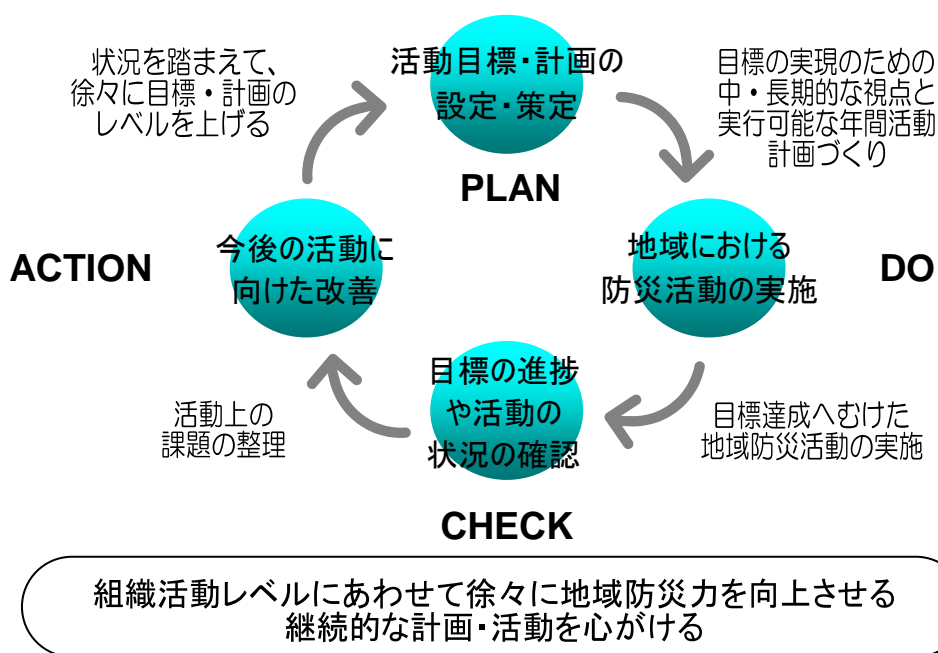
状況を踏まえて、
徐々に目標・計画の
レベルを上げる

活動目標・計画の
設定・策定

目標の実現のための
中・長期的な視点と
実行可能な年間活動
計画づくり

PLAN

ACTION

今後の活動に
向けた改善

地域における
防災活動の実施

DO

活動上の
課題の整理

目標の進捗
や活動の
状況の確認

目標達成へむけた
地域防災活動の実施

CHECK

組織活動レベルにあわせて徐々に地域防災力を向上させる
継続的な計画・活動を心がける